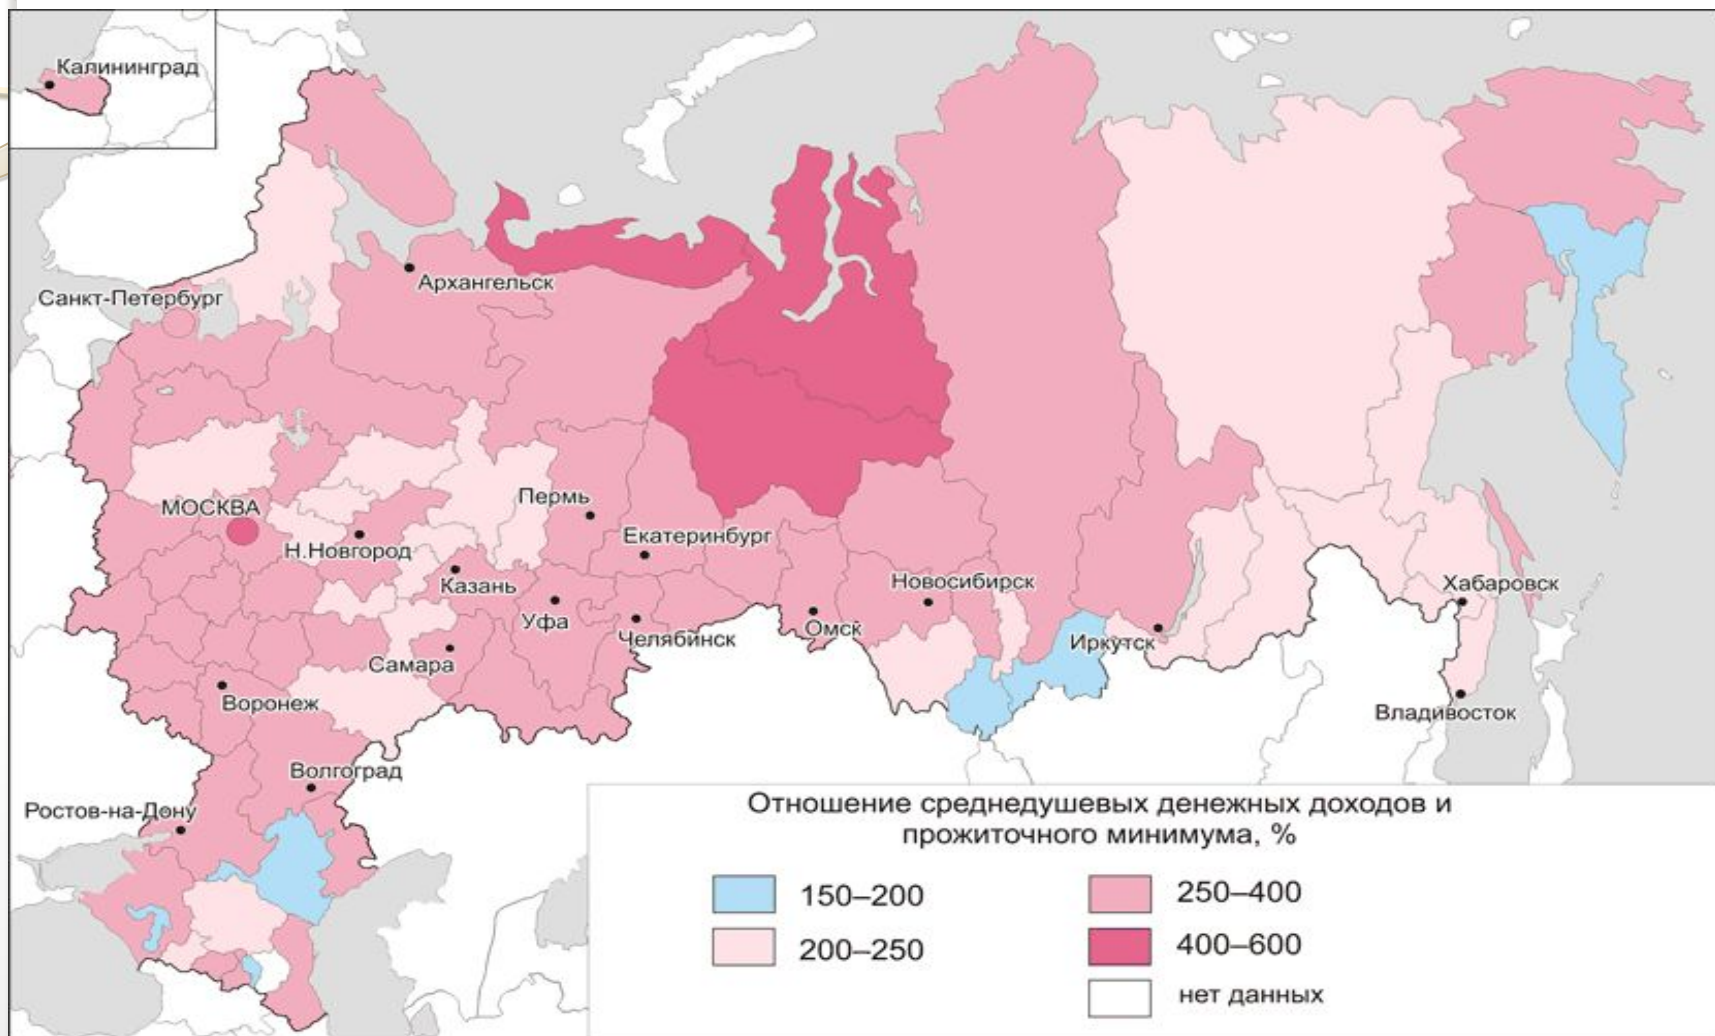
Калининград

Санкт-Петербург

Архангельск

МОСКВА

Пермь

Екатеринбург

Н.Новгород

Казань

Новосибирск

Хабаровск

Уфа

Челябинск

Омск

Иркутск

Самара

Владивосток

Воронеж

Волгоград

Ростов-на-Дону

Отношение среднедушевых денежных доходов и прожиточного минимума, %

| | | | |
|---|---|---|---|
| | 150–200 | | 250–400 |
| | 200–250 | | 400–600 |
| | | | нет данных |